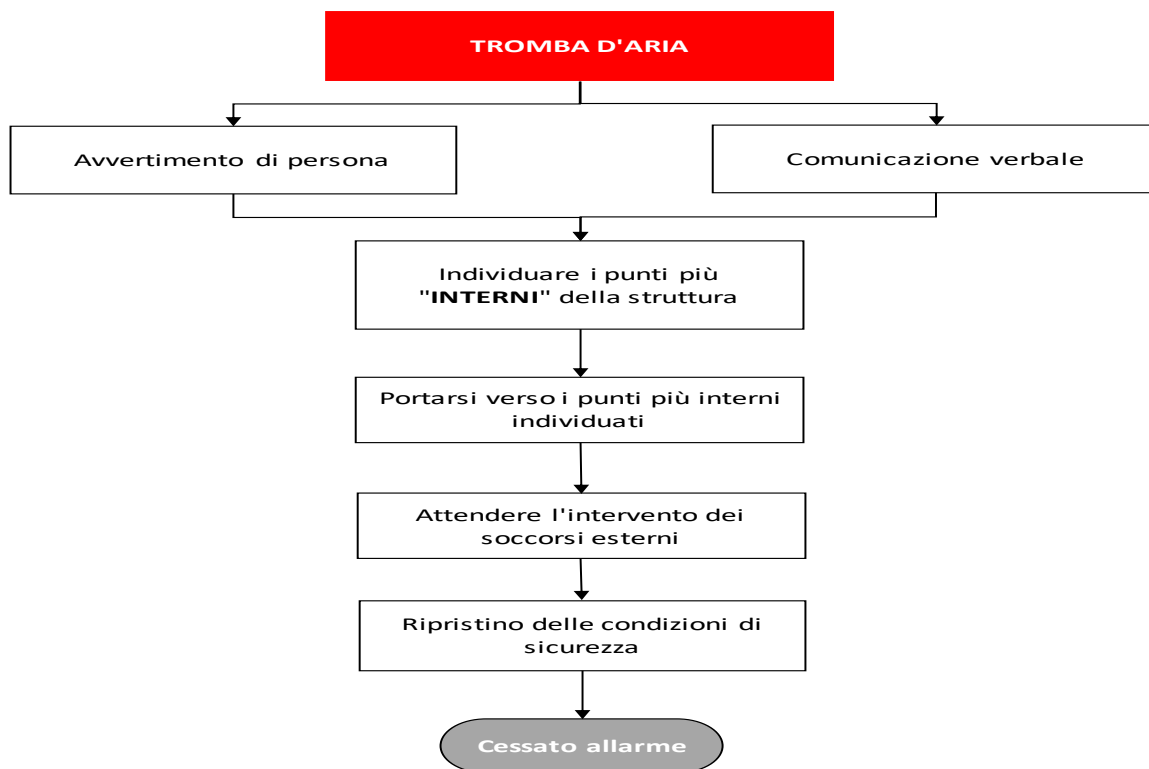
TROMBA D'ARIA

Avvertimento di persona

Comunicazione verbale

Individuare i punti più "INTERNI" della struttura

Portarsi verso i punti più interni individuati

Attendere l'intervento dei soccorsi esterni

Ripristino delle condizioni di sicurezza

Cessato allarme